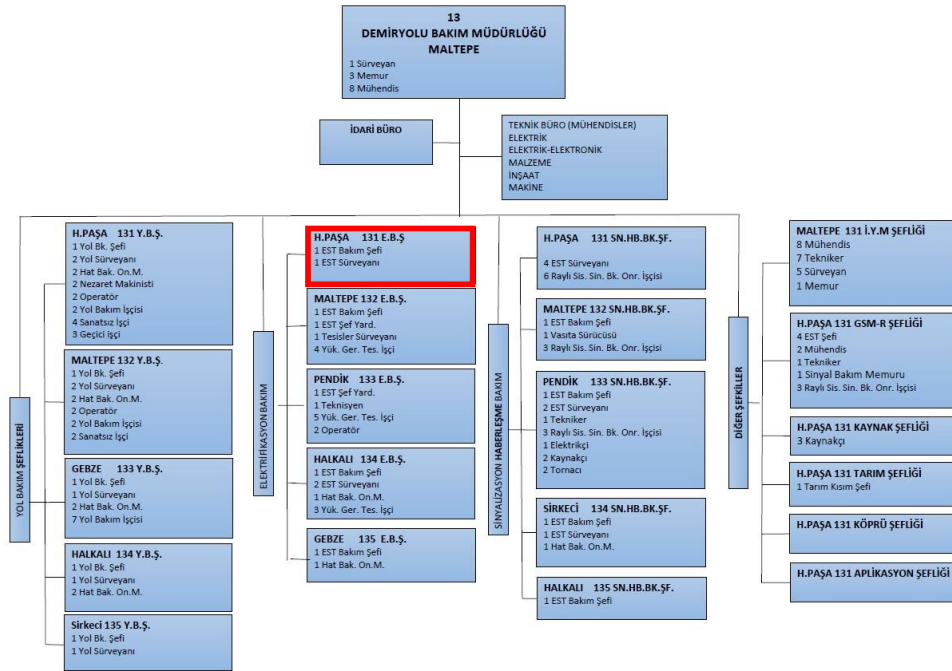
13
DEMİRYOLU BAKIM MÜDÜRLÜĞÜ
MALTEPE

1 Sürveyan
3 Memur
8 Mühendis

İDARİ BÜRO

TEKNİK BÜRO (MÜHENDİSLER)
ELEKTRİK
ELEKTRİK-ELEKTRONİK
MALZEME
İNŞAAT
MAKİNE

YOL BAKIM ŞEFLİKLERİ

H.PAŞA 131 Y.B.Ş.
1 Yol Bk. Şefi
2 Yol Sürveyanı
2 Hat Bak. On.M.
2 Nezaret Makinisti
2 Operatör
2 Yol Bakım İşçisi
4 Sanatsız İşçi
3 Geçici İşçi

MALTEPE 132 Y.B.Ş.
1 Yol Bk. Şefi
2 Yol Sürveyanı
2 Hat Bak. On.M.
2 Operatör
2 Yol Bakım İşçisi
2 Sanatsız İşçi

GEBZE 133 Y.B.Ş.
1 Yol Bk. Şefi
1 Yol Sürveyanı
2 Hat Bak. On.M.
7 Yol Bakım İşçisi

HALKALI 134 Y.B.Ş.
1 Yol Bk. Şefi
1 Yol Sürveyanı
2 Hat Bak. On.M.

Sirkeci 135 Y.B.Ş.
1 Yol Bk. Şefi
1 Yol Sürveyanı

ELEKTRİFİKASYON BAKIM

H.PAŞA 131 E.B.Ş.
1 EST Bakım Şefi
1 EST Sürveyanı

MALTEPE 132 E.B.Ş.
1 EST Bakım Şefi
1 EST Şef Yard.
1 Tesisler Sürveyanı
4 Yük. Ger. Tes. İşçi

PENDİK 133 E.B.Ş.
1 EST Şef Yard.
1 Teknisyen
5 Yük. Ger. Tes. İşçi
2 Operatör

HALKALI 134 E.B.Ş.
1 EST Bakım Şefi
2 EST Sürveyanı
1 Hat Bak. On.M.
3 Yük. Ger. Tes. İşçi

GEBZE 135 E.B.Ş.
1 EST Bakım Şefi
1 Hat Bak. On.M.

SİNYALİZASYON HABERLEŞME BAKIM

H.PAŞA 131 SN.HB.BK.ŞF.
4 EST Sürveyanı
6 Raylı Sis. Sin. Bk. Onr. İşçisi

MALTEPE 132 SN.HB.BK.ŞF.
1 EST Bakım Şefi
1 Vasıta Sürücüsü
3 Raylı Sis. Sin. Bk. Onr. İşçisi

PENDİK 133 SN.HB.BK.ŞF.
1 EST Bakım Şefi
2 EST Sürveyanı
1 Tekniker
3 Raylı Sis. Sin. Bk. Onr. İşçisi
1 Elektrikçi
2 Kaynakçı
2 Tornacı

SİRKECİ 134 SN.HB.BK.ŞF.
1 EST Bakım Şefi
1 EST Sürveyanı
1 Hat Bak. On.M.

HALKALI 135 SN.HB.BK.ŞF.
1 EST Bakım Şefi

DİĞER ŞEFLİKLER

MALTEPE 131 İ.Y.M ŞEFLİĞİ
8 Mühendis
7 Tekniker
5 Sürveyan
1 Memur

H.PAŞA 131 GSM-R ŞEFLİĞİ
4 EST Şefi
2 Mühendis
1 Tekniker
1 Sinyal Bakım Memuru
3 Raylı Sis. Sin. Bk. Onr. İşçisi

H.PAŞA 131 KAYNAK ŞEFLİĞİ
3 Kaynakçı

H.PAŞA 131 TARIM ŞEFLİĞİ
1 Tarım Kısım Şefi

H.PAŞA 131 KÖPRÜ ŞEFLİĞİ

H.PAŞA 131 APLİKASYON ŞEFLİĞİ